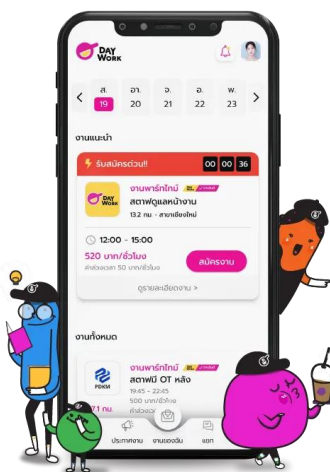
DAY WORK

ส. 19
อา. 20
จ. 21
อ. 22
พ. 23

งานแนะนำ

รับสมัครด่วน!!
00 00 36

DAY WORK
งานพาร์ทไทม์
สตาฟดูแลหน้างาน
13.2 กม. · สาขาเชียงใหม่

12:00 - 15:00
520 บาท/ชั่วโมง
ค่าส่วนต่าง 50 บาท/ชั่วโมง
สมัครงาน

ดูรายละเอียดงาน >

งานทั้งหมด

PDKM
งานพาร์ทไทม์
สตาฟพี OT หลัง
19.45 - 22.45
500 บาท/ชั่วโมง
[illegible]
71 กม.

ประกาศงาน
งานของฉัน
แชท